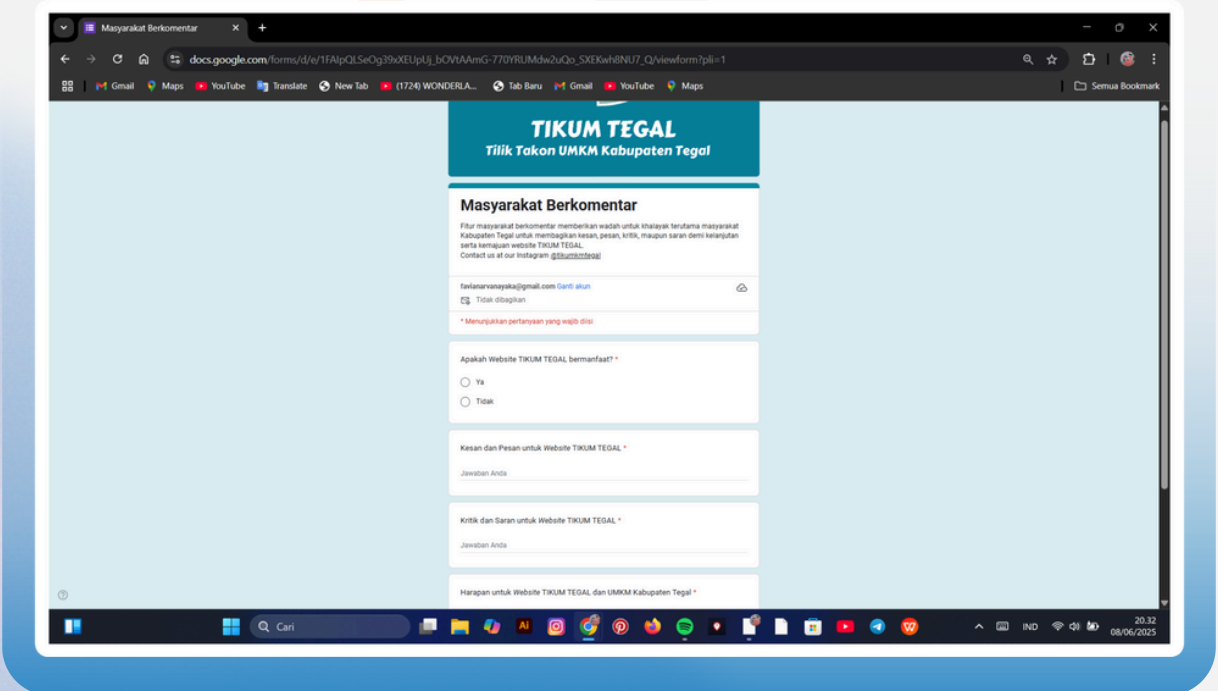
Masyarakat Berkomentar

docs.google.com/forms/d/e/1FAIpQLSeOg39xXEUpUj_bOVtAAmG-770YRUMdw2uQo_SXEKwh8NU7_Q/viewform?pli=1

Gmail Maps YouTube Translate New Tab (1724) WONDERLA... Tab Baru Gmail YouTube Maps Semua Bookmark

TIKUM TEGAL
Tilik Takon UMKM Kabupaten Tegal

Masyarakat Berkomentar

Fitur masyarakat berkomentar memberikan wadah untuk khalayak terutama masyarakat Kabupaten Tegal untuk membagikan kesan, pesan, kritik, maupun saran demi kelanjutan serta kemajuan website TIKUM TEGAL.
Contact us at our Instagram @tikumkmtegal

favianarvanayaka@gmail.com Ganti akun
Tidak dibagikan

* Menunjukkan pertanyaan yang wajib diisi

Apakah Website TIKUM TEGAL bermanfaat? *
Ya
Tidak

Kesan dan Pesan untuk Website TIKUM TEGAL *
Jawaban Anda

Kritik dan Saran untuk Website TIKUM TEGAL *
Jawaban Anda

Harapan untuk Website TIKUM TEGAL dan UMKM Kabupaten Tegal *

Cari
IND
20.32
08/06/2025